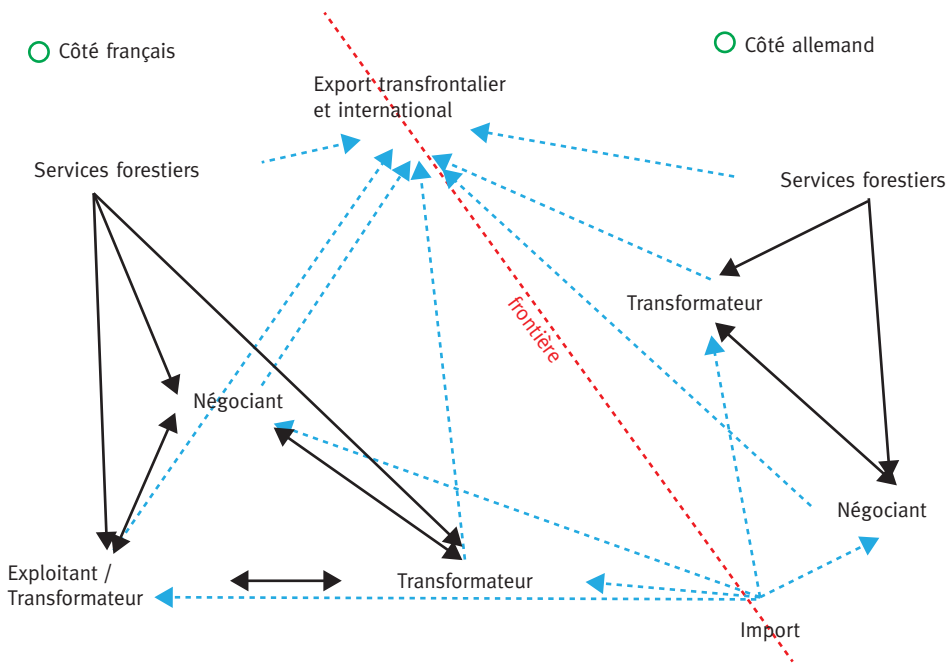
Côté français

Côté allemand

Export transfrontalier et international

Services forestiers

Services forestiers

frontière

Transformateur

Négociant

Négociant

Exploitant / Transformateur

Transformateur

Import